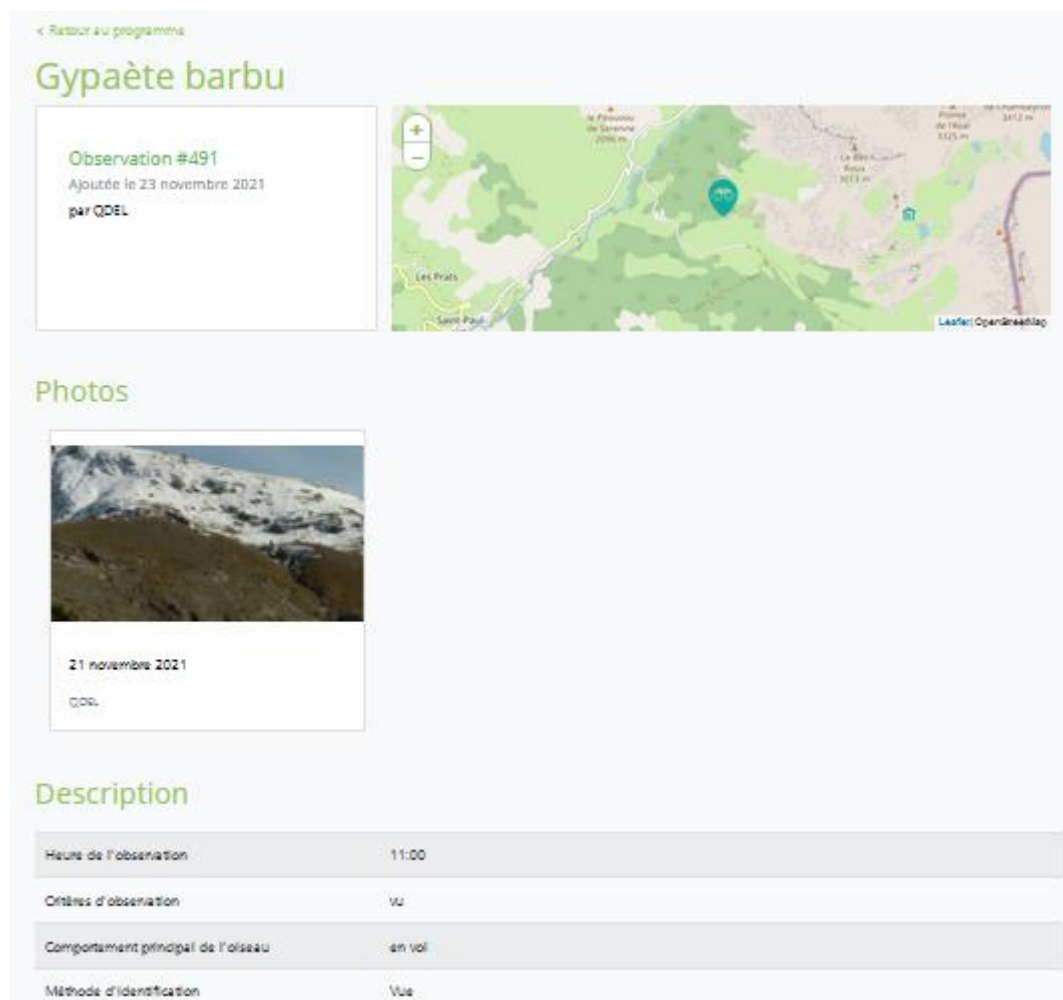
< Retour au programme

Gypaète barbu

Observation #491
Ajoutée le 23 novembre 2021
par QDEL

+
−
le Pérouou de Serenne 2096 m
Pointe de l'Aiguil 3325 m
Le Bec Roux 3013 m
3412 m
Les Prats
Saint-Paul
Leaflet | OpenStreetMap

Photos

21 novembre 2021
QDEL

Description

| | |
|---|---|
| Heure de l'observation | 11:00 |
| Critères d'observation | vu |
| Comportement principal de l'oiseau | en vol |
| Méthode d'identification | Vue |